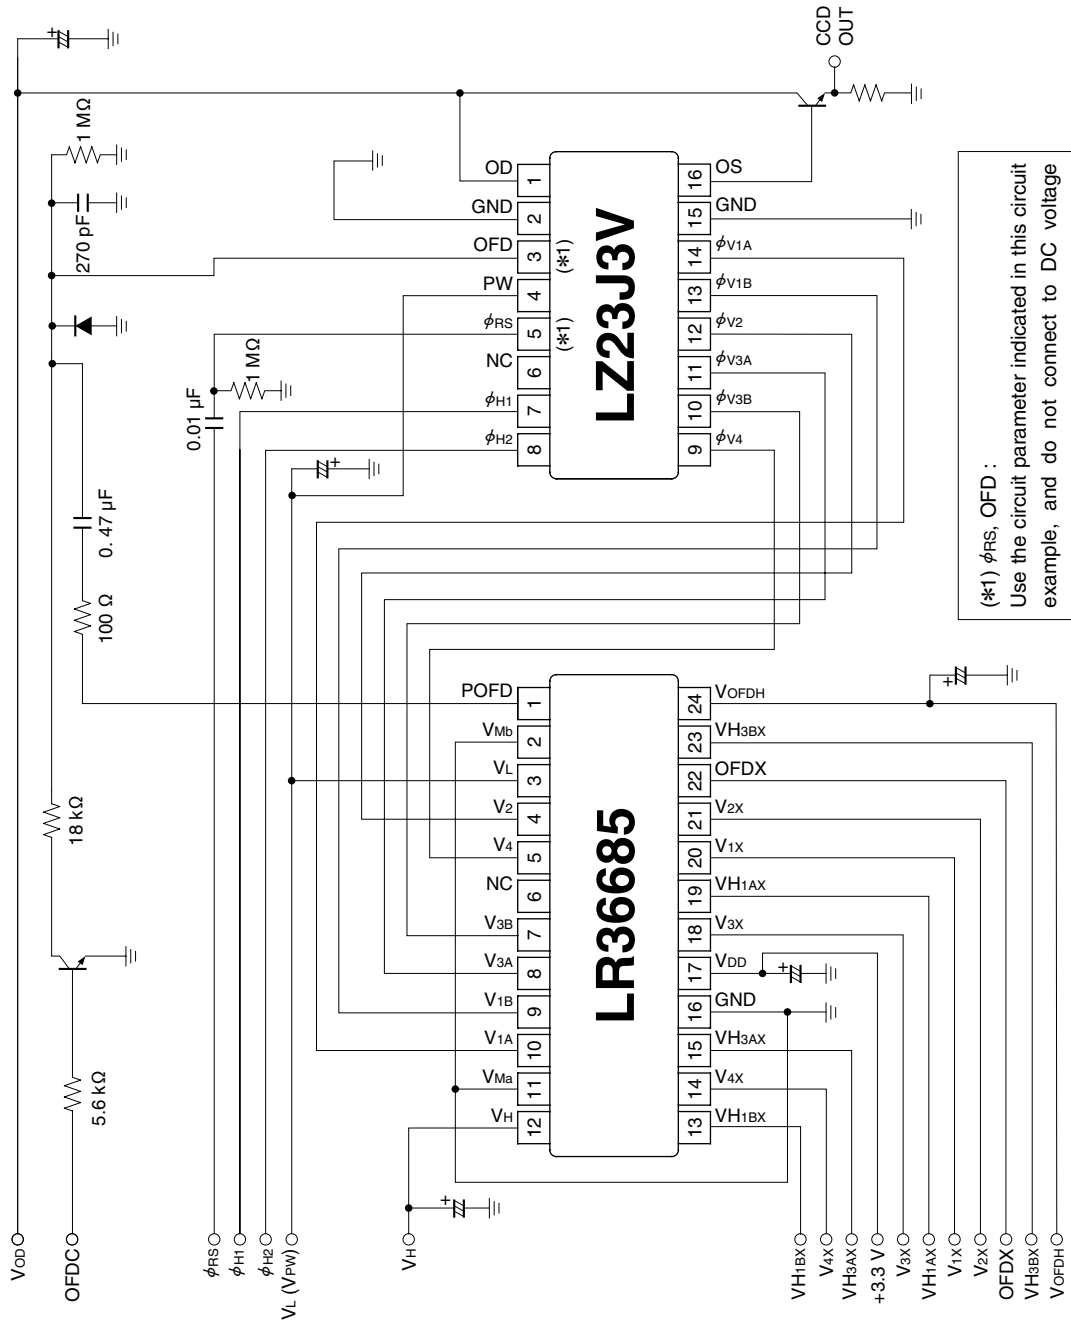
CCD OUT

1 MΩ

270 pF

0.01 µF

1 MΩ

0.47 µF

100 Ω

18 kΩ

5.6 kΩ

LZ23J3V

| | | | |
|---|---|---|---|
| OD | 1 | 16 | OS |
| GND | 2 | 15 | GND |
| OFD | 3 | 14 | $\phi_{V1A}$ |
| PW | 4 | 13 | $\phi_{V1B}$ |
| $\phi_{RS}$ | 5 | 12 | $\phi_{V2}$ |
| NC | 6 | 11 | $\phi_{V3A}$ |
| $\phi_{H1}$ | 7 | 10 | $\phi_{V3B}$ |
| $\phi_{H2}$ | 8 | 9 | $\phi_{V4}$ |

(\*1)

(\*1)

LR36685

| | | | |
|---|---|---|---|
| POFD | 1 | 24 | VOFDH |
| VMb | 2 | 23 | VH3BX |
| VL | 3 | 22 | OFDX |
| V2 | 4 | 21 | V2X |
| V4 | 5 | 20 | V1X |
| NC | 6 | 19 | VH1AX |
| V3B | 7 | 18 | V3X |
| V3A | 8 | 17 | VDD |
| V1B | 9 | 16 | GND |
| V1A | 10 | 15 | VH3AX |
| VMa | 11 | 14 | V4X |
| VH | 12 | 13 | VH1BX |

(\*1) $\phi_{RS}$, OFD :
Use the circuit parameter indicated in this circuit example, and do not connect to DC voltage

VOD
OFDC
$\phi_{RS}$
$\phi_{H1}$
$\phi_{H2}$
VL (VPW)
VH
VH1BX
V4X
VH3AX
+3.3 V
V3X
VH1AX
V1X
V2X
OFDX
VH3BX
VOFDH